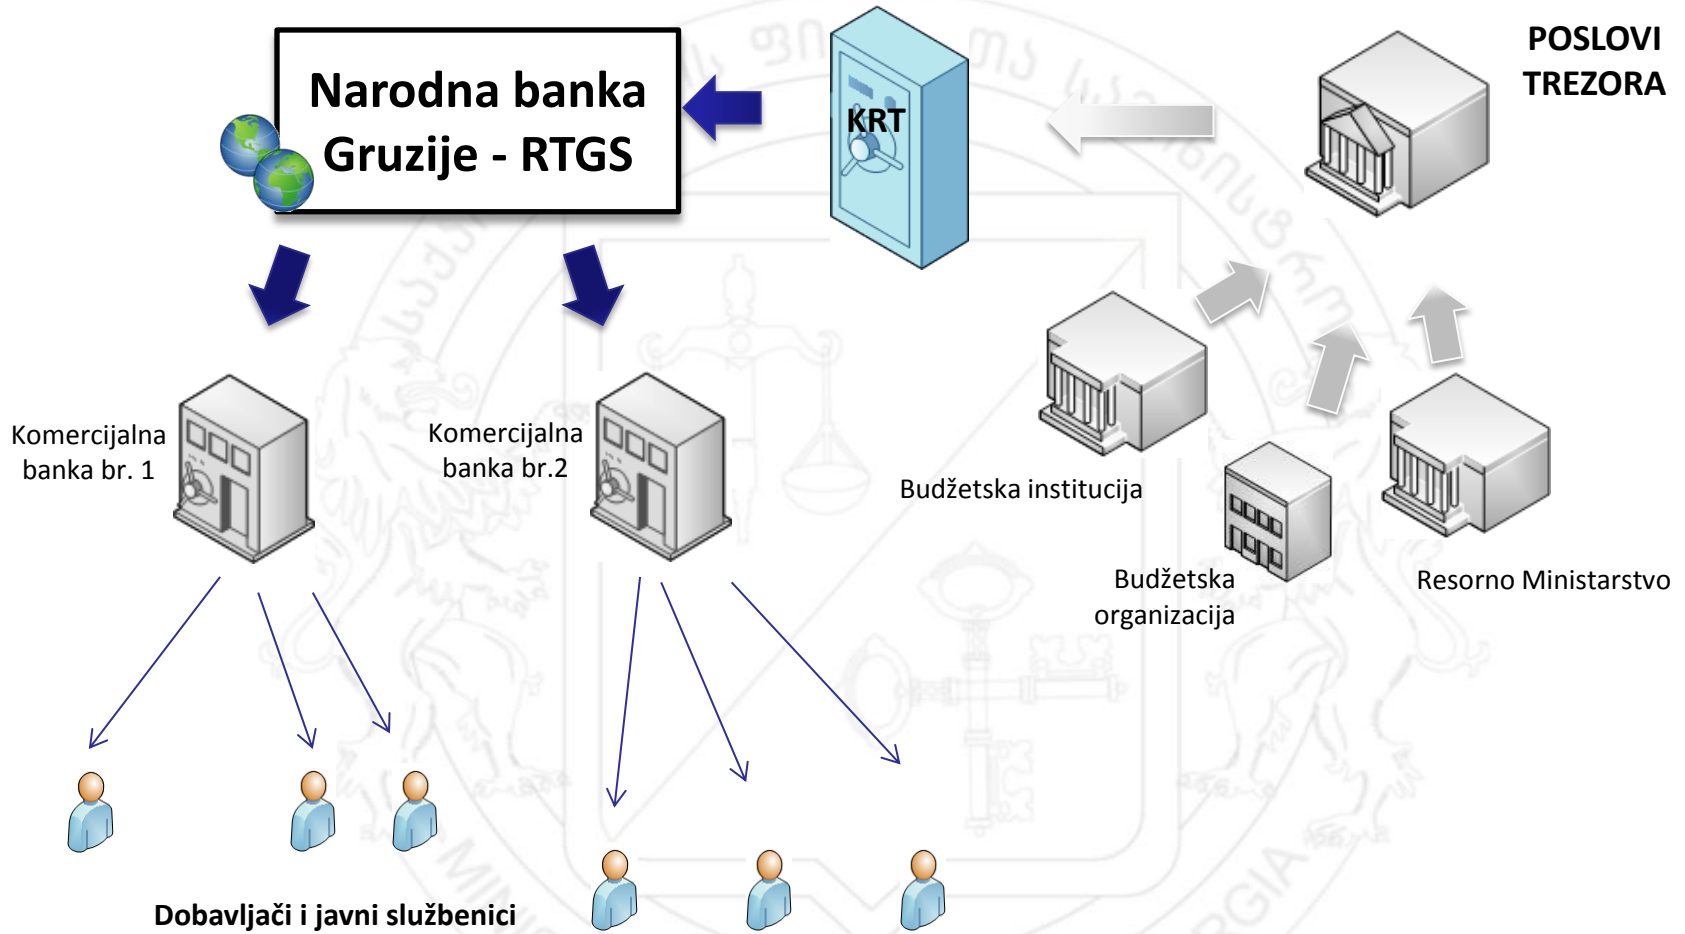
Narodna banka Gruzije - RTGS

KRT

POSLOVI TREZORA

Budžetska institucija

Budžetska organizacija

Resorno Ministarstvo

Komercijalna banka br. 1

Komercijalna banka br.2

Dobavljači i javni službenici